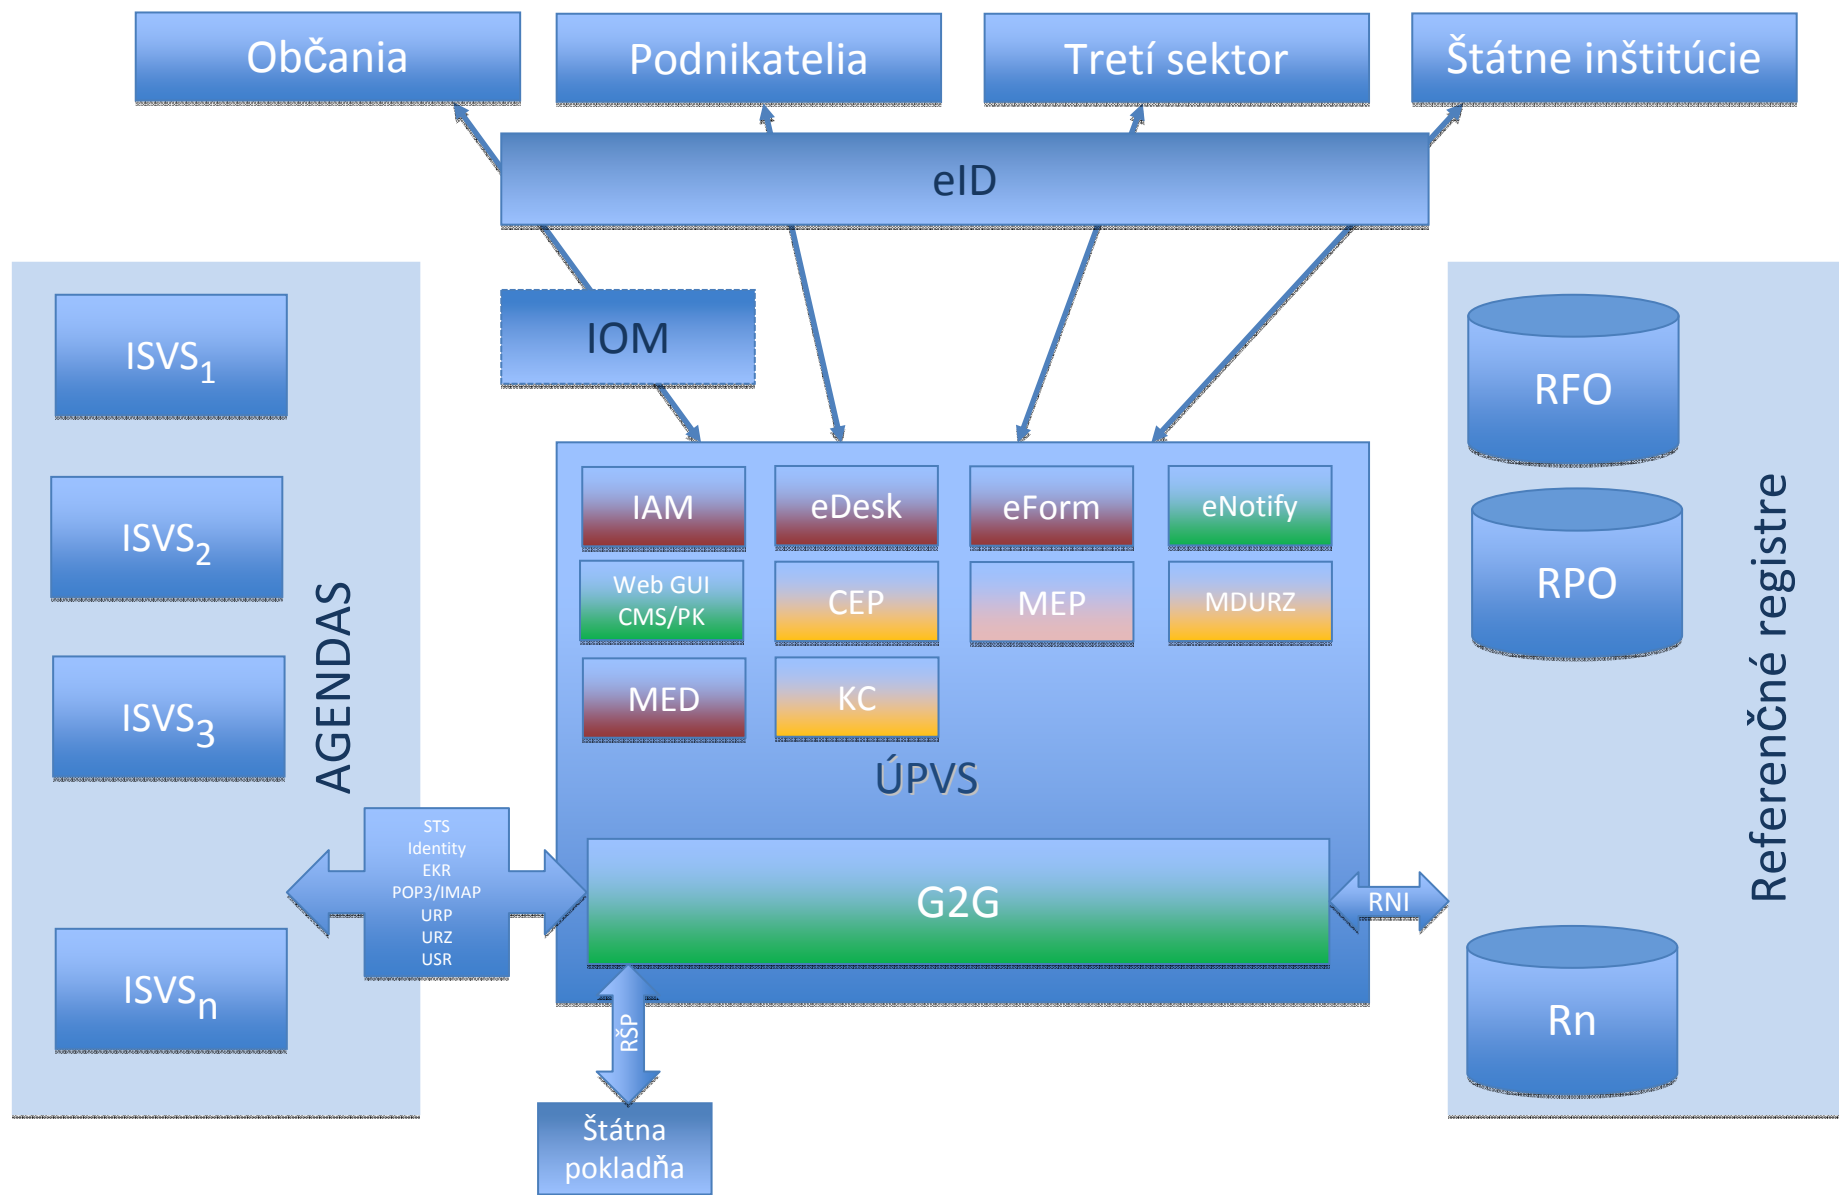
Občania

Podnikatelia

Tretí sektor

Štátne inštitúcie

eID

IOM

$ISVS_1$

$ISVS_2$

$ISVS_3$

$ISVS_n$

AGENDAS

IAM

eDesk

eForm

eNotify

Web GUI CMS/PK

CEP

MEP

MDURZ

MED

KC

ÚPVS

STS
Identity
EKR
POP3/IMAP
URP
URZ
USR

G2G

RNI

RŠP

Štátna pokladňa

RFO

RPO

Rn

Referenčné registre